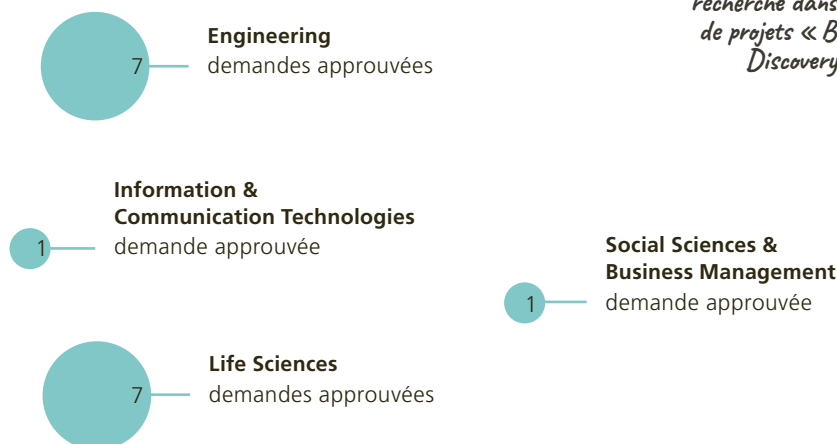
recherche dans
de projets « B
Discovery

7
Engineering
demandes approuvées

1
Information &
Communication Technologies
demande approuvée

1
Social Sciences &
Business Management
demande approuvée

7
Life Sciences
demandes approuvées